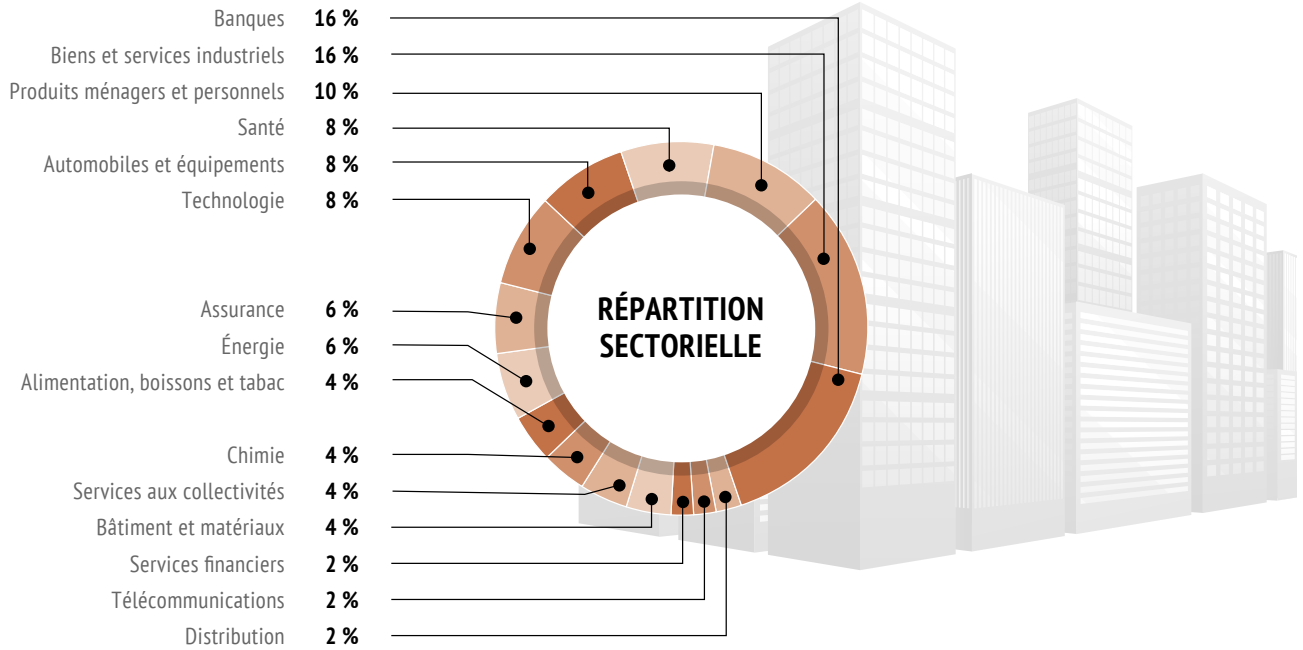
Banques 16 %
Biens et services industriels 16 %
Produits ménagers et personnels 10 %
Santé 8 %
Automobiles et équipements 8 %
Technologie 8 %

Assurance 6 %
Énergie 6 %
Alimentation, boissons et tabac 4 %

Chimie 4 %
Services aux collectivités 4 %
Bâtiment et matériaux 4 %
Services financiers 2 %
Télécommunications 2 %
Distribution 2 %

RÉPARTITION SECTORIELLE